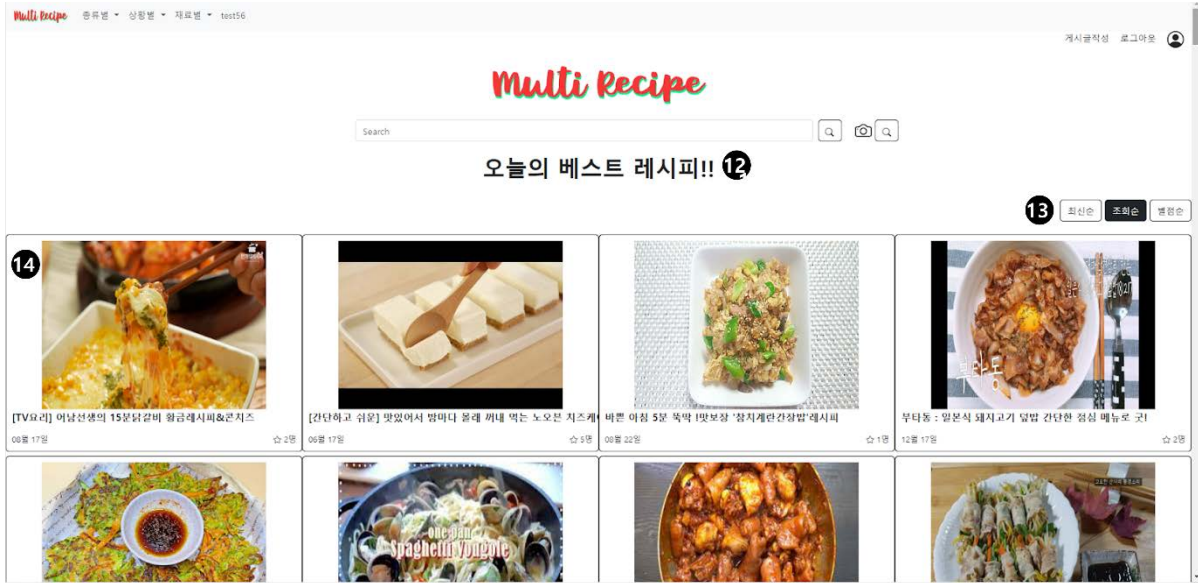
Multi Recipe 종류별 상황별 재료별 test56

게시글작성 로그아웃

Multi Recipe

Search

오늘의 베스트 레시피!! 12

13 최신순 조회순 별점순

14

[TV요리] 어남선생의 15분닭갈비 황금레시피&콘치즈
08월 17일 ☆ 2명

[간단하고 쉬운] 맛있어서 밤마다 몰래 꺼내 먹는 노오븐 치즈케
06월 17일 ☆ 5명

바쁜 아침 5분 뚝딱 !밥보장 '참치계란간장밥'레시피
08월 22일 ☆ 1명

부타동 : 일본식 돼지고기 덮밥 간단한 점심 메뉴로 굿!
12월 17일 ☆ 2명

One pan Spaghetti Vongole